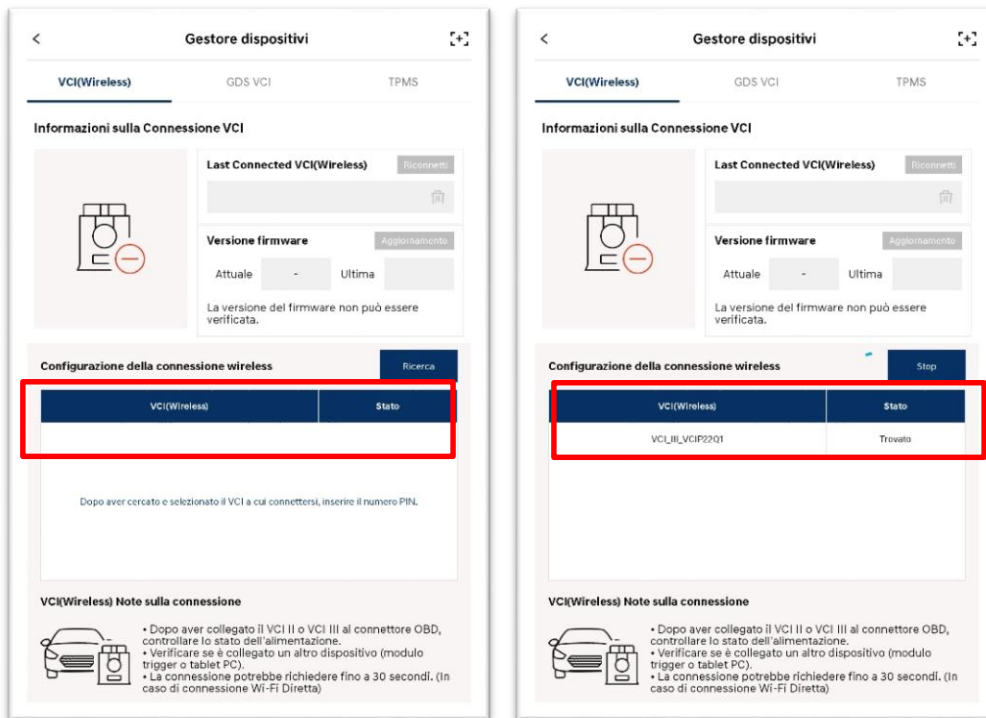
<

Gestore dispositivi

VCI(Wireless)

GDS VCI

TPMS

Informazioni sulla Connessione VCI

Last Connected VCI(Wireless)

Riconnetti

Versione firmware

Aggiornamento

Attuale

-

Ultima

La versione del firmware non può essere verificata.

Configurazione della connessione wireless

Ricerca

| VCI(Wireless) | Stato |
|---|---|
| | |

Dopo aver cercato e selezionato il VCI a cui connettersi, inserire il numero PIN.

VCI(Wireless) Note sulla connessione

• Dopo aver collegato il VCI II o VCI III al connettore OBD, controllare lo stato dell'alimentazione.
• Verificare se è collegato un altro dispositivo (modulo trigger o tablet PC).
• La connessione potrebbe richiedere fino a 30 secondi. (In caso di connessione Wi-Fi Diretta)

<

Gestore dispositivi

VCI(Wireless)

GDS VCI

TPMS

Informazioni sulla Connessione VCI

Last Connected VCI(Wireless)

Riconnetti

Versione firmware

Aggiornamento

Attuale

-

Ultima

La versione del firmware non può essere verificata.

Configurazione della connessione wireless

Stop

| VCI(Wireless) | Stato |
|---|---|
| VCI_III_VCIP22Q1 | Trovato |

VCI(Wireless) Note sulla connessione

• Dopo aver collegato il VCI II o VCI III al connettore OBD, controllare lo stato dell'alimentazione.
• Verificare se è collegato un altro dispositivo (modulo trigger o tablet PC).
• La connessione potrebbe richiedere fino a 30 secondi. (In caso di connessione Wi-Fi Diretta)